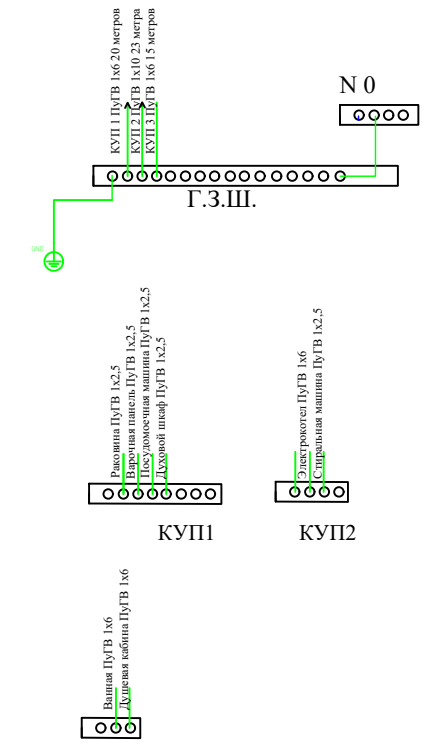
КУП 1 ПуГВ 1х6 20 метров
КУП 2 ПуГВ 1х10 23 метра
КУП 3 ПуГВ 1х6 15 метров

N 0

Г.З.Ш.

Раковина ПуГВ 1х2,5
Варочная панель ПуГВ 1х2,5
Посудомоечная машина ПуГВ 1х2,5
Духовой шкаф ПуГВ 1х2,5

КУП1

Электрокотел ПуГВ 1х6
Стиральная машина ПуГВ 1х2,5

КУП2

Ванная ПуГВ 1х6
Душевая кабина ПуГВ 1х6